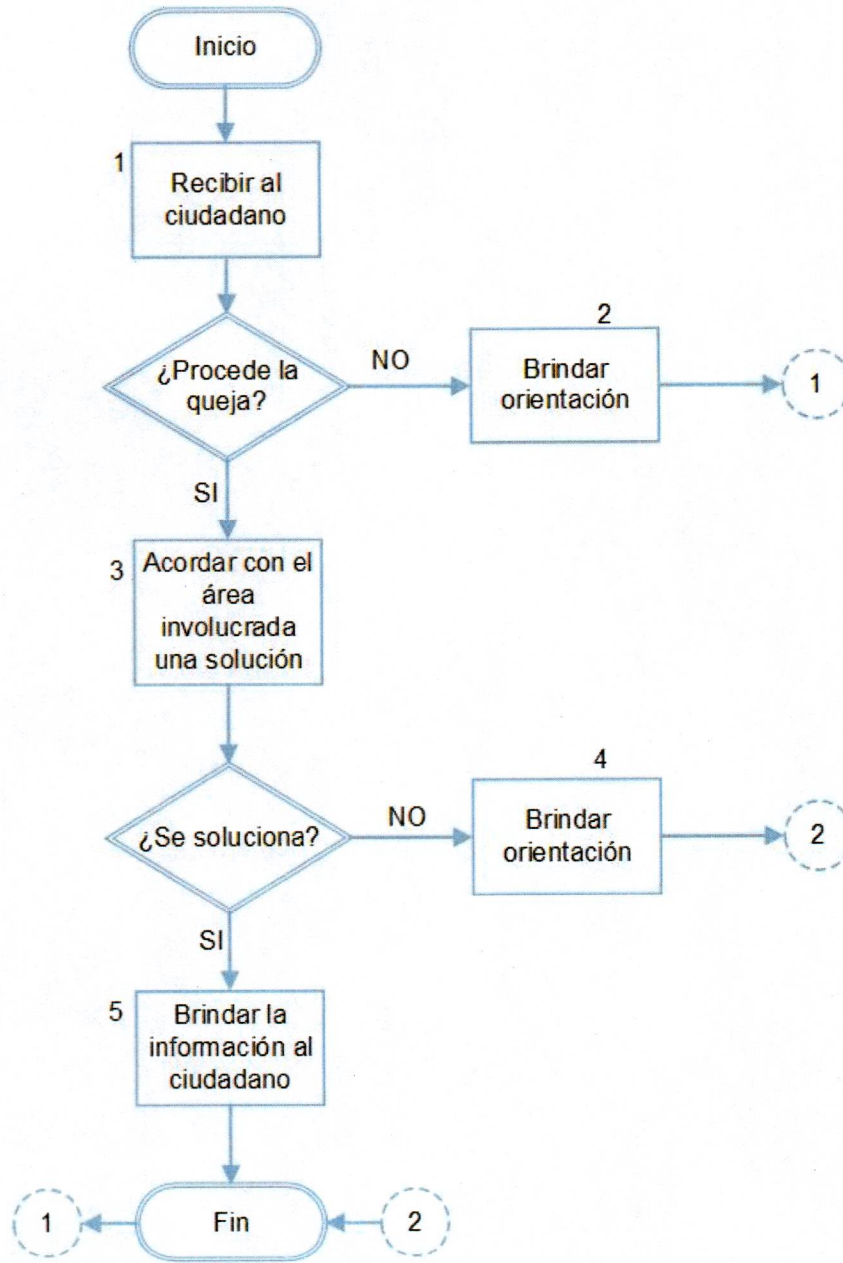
Inicio

1
Recibir al ciudadano

¿Procede la queja?

NO

2
Brindar orientación

1

SI

3
Acordar con el área involucrada una solución

¿Se soluciona?

NO

4
Brindar orientación

2

SI

5
Brindar la información al ciudadano

1

Fin

2